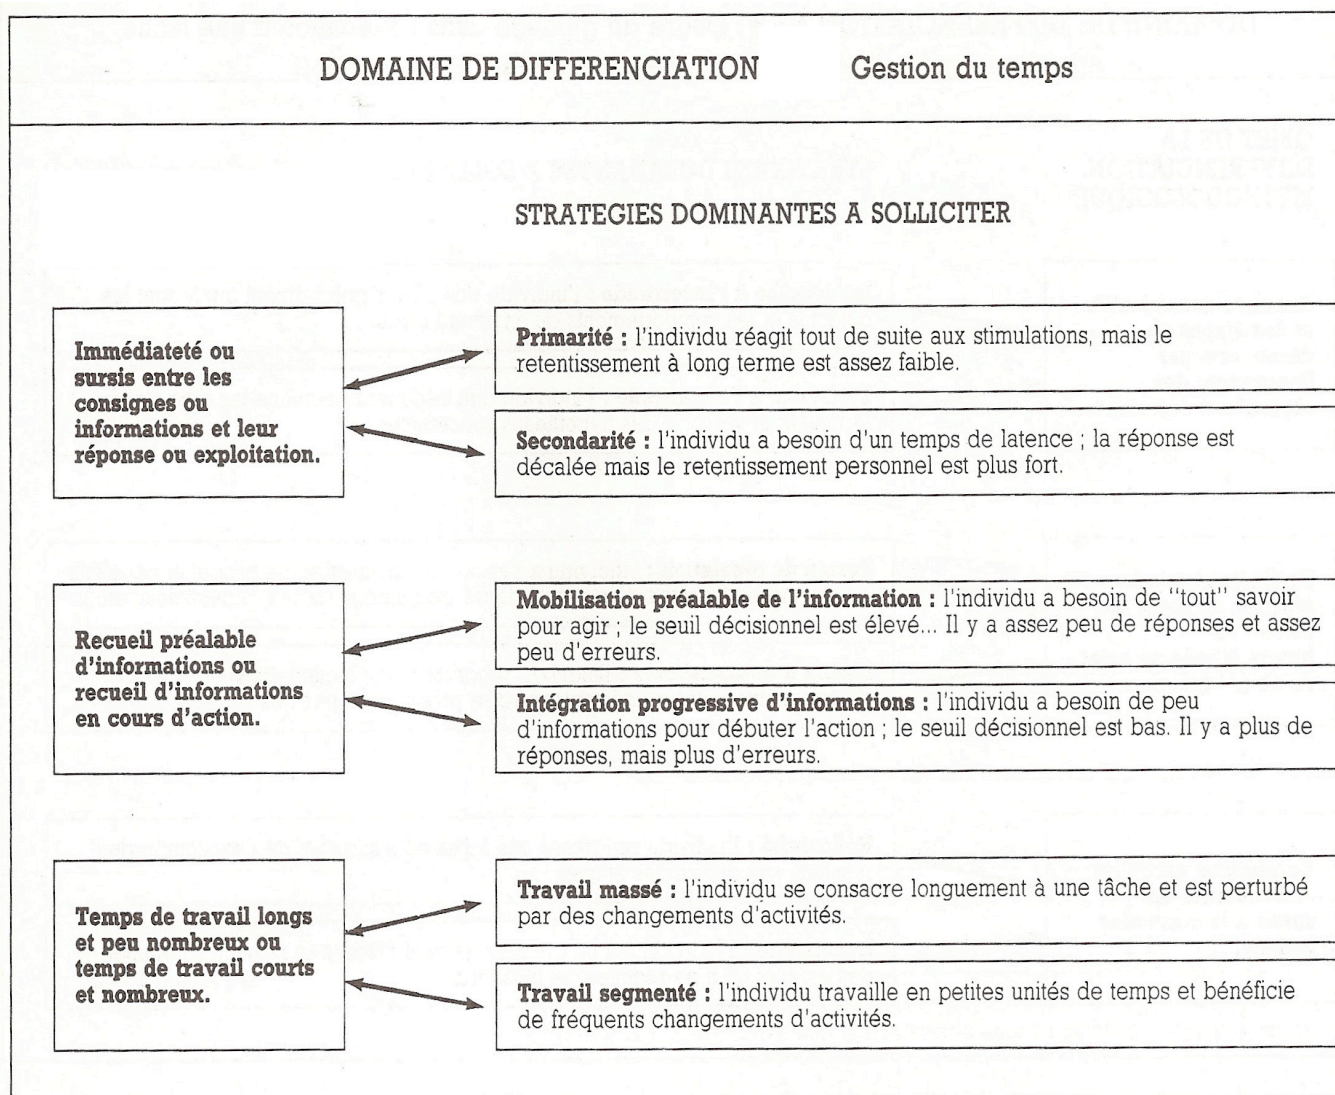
DOMAINE DE DIFFERENCIATION Gestion du temps

STRATEGIES DOMINANTES A SOLLICITER

Immédiateté ou sursis entre les consignes ou informations et leur réponse ou exploitation.

Primarité : l'individu réagit tout de suite aux stimulations, mais le retentissement à long terme est assez faible.

Secondarité : l'individu a besoin d'un temps de latence ; la réponse est décalée mais le retentissement personnel est plus fort.

Recueil préalable d'informations ou recueil d'informations en cours d'action.

Mobilisation préalable de l'information : l'individu a besoin de "tout" savoir pour agir ; le seuil décisionnel est élevé... Il y a assez peu de réponses et assez peu d'erreurs.

Intégration progressive d'informations : l'individu a besoin de peu d'informations pour débuter l'action ; le seuil décisionnel est bas. Il y a plus de réponses, mais plus d'erreurs.

Temps de travail longs et peu nombreux ou temps de travail courts et nombreux.

Travail massé : l'individu se consacre longuement à une tâche et est perturbé par des changements d'activités.

Travail segmenté : l'individu travaille en petites unités de temps et bénéficie de fréquents changements d'activités.